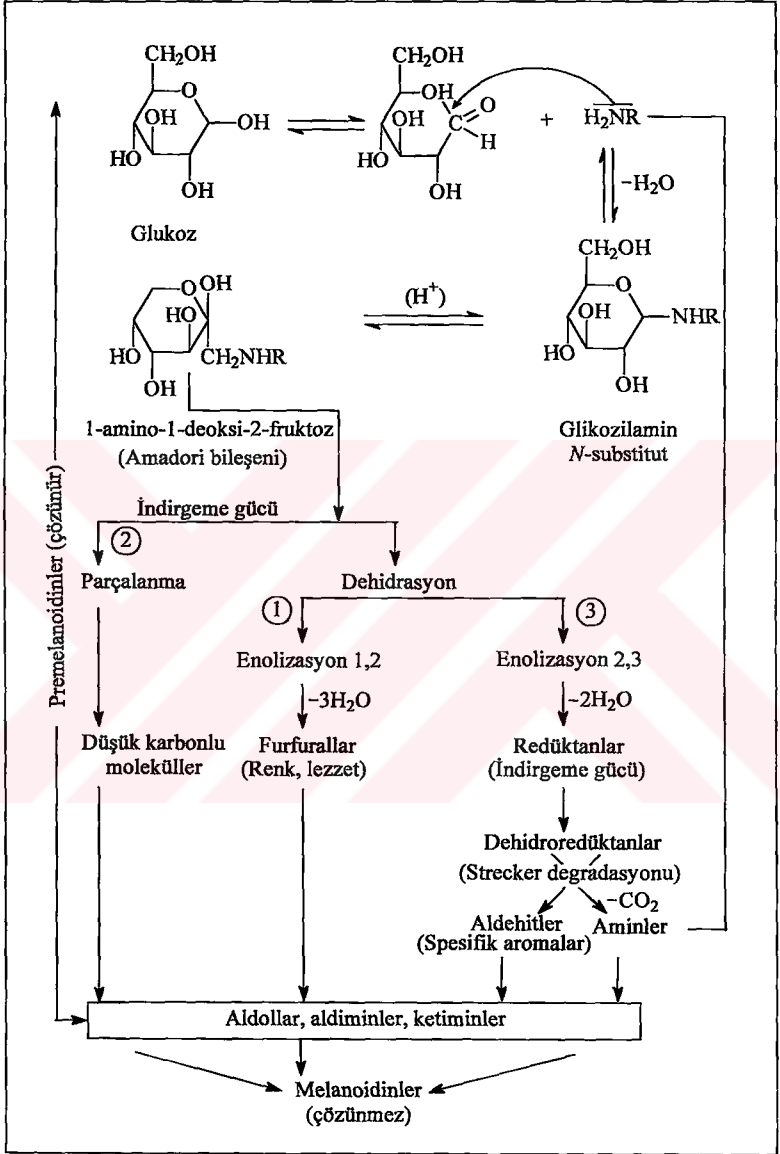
$CH_2OH$
O
OH
OH
HO
OH

$CH_2OH$
OH
OH
C=O
H
HO
OH

+ $H_2NR$

$-H_2O$

Glukoz

OH
O
HO
HO
$CH_2NHR$
OH

($H^+$)

$CH_2OH$
O
OH
NHR
HO
OH

1-amino-1-deoksi-2-fruktoz
(Amadori bileşeni)

Glikozilamin
N-substitut

Premelanoidinler (çözünür)

İndirgeme gücü

② Parçalanma

Dehidrasyon

① Enolizasyon 1,2

③ Enolizasyon 2,3

$-3H_2O$

$-2H_2O$

Düşük karbonlu moleküller

Furfurallar
(Renk, lezzet)

Redüktanlar
(İndirgeme gücü)

Dehidroredüktanlar
(Strecker degradasyonu)

$-CO_2$

Aldehitler
(Spesifik aromalar)

Aminler

Aldollar, aldiminler, ketiminler

Melanoidinler
(çözünmez)